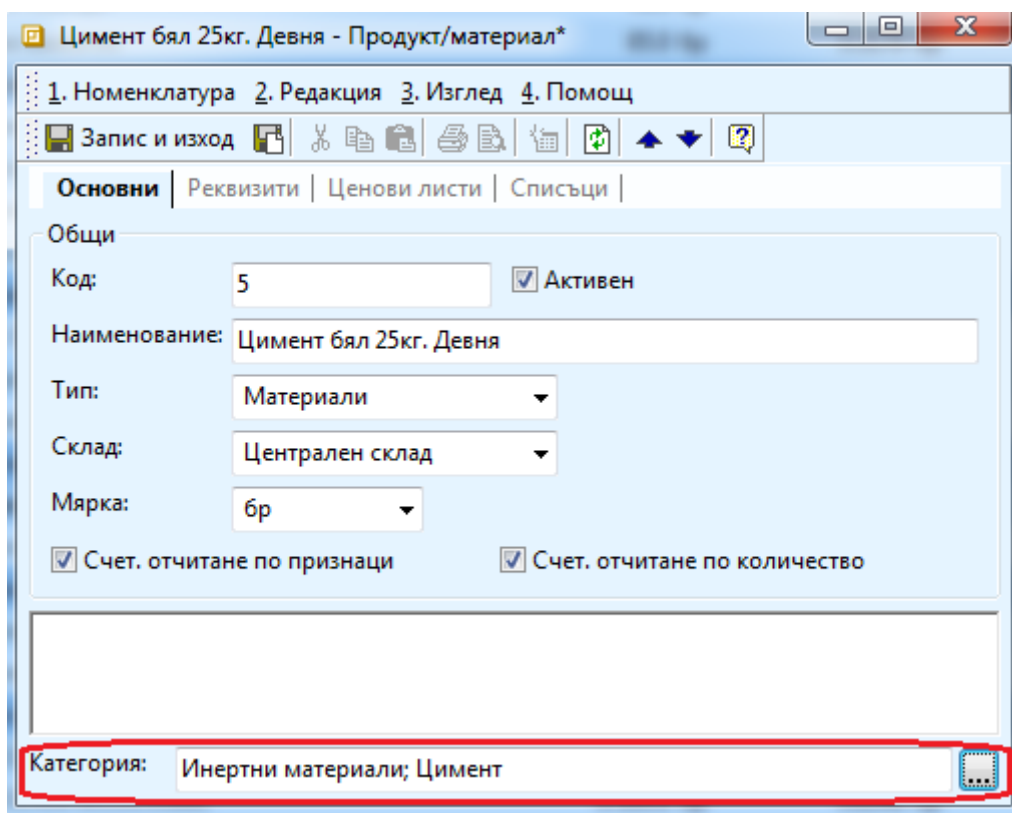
Цимент бял 25кг. Девня - Продукт/материал*

1. Номенклатура 2. Редакция 3. Изглед 4. Помощ

Запис и изход

Основни | Реквизити | Ценови листи | Списъци |

Общи

Код: 5

Активен

Наименование: Цимент бял 25кг. Девня

Тип: Материали

Склад: Централен склад

Мярка: бр

Счет. отчитане по признаци

Счет. отчитане по количество

Категория: Инертни материали; Цимент

...